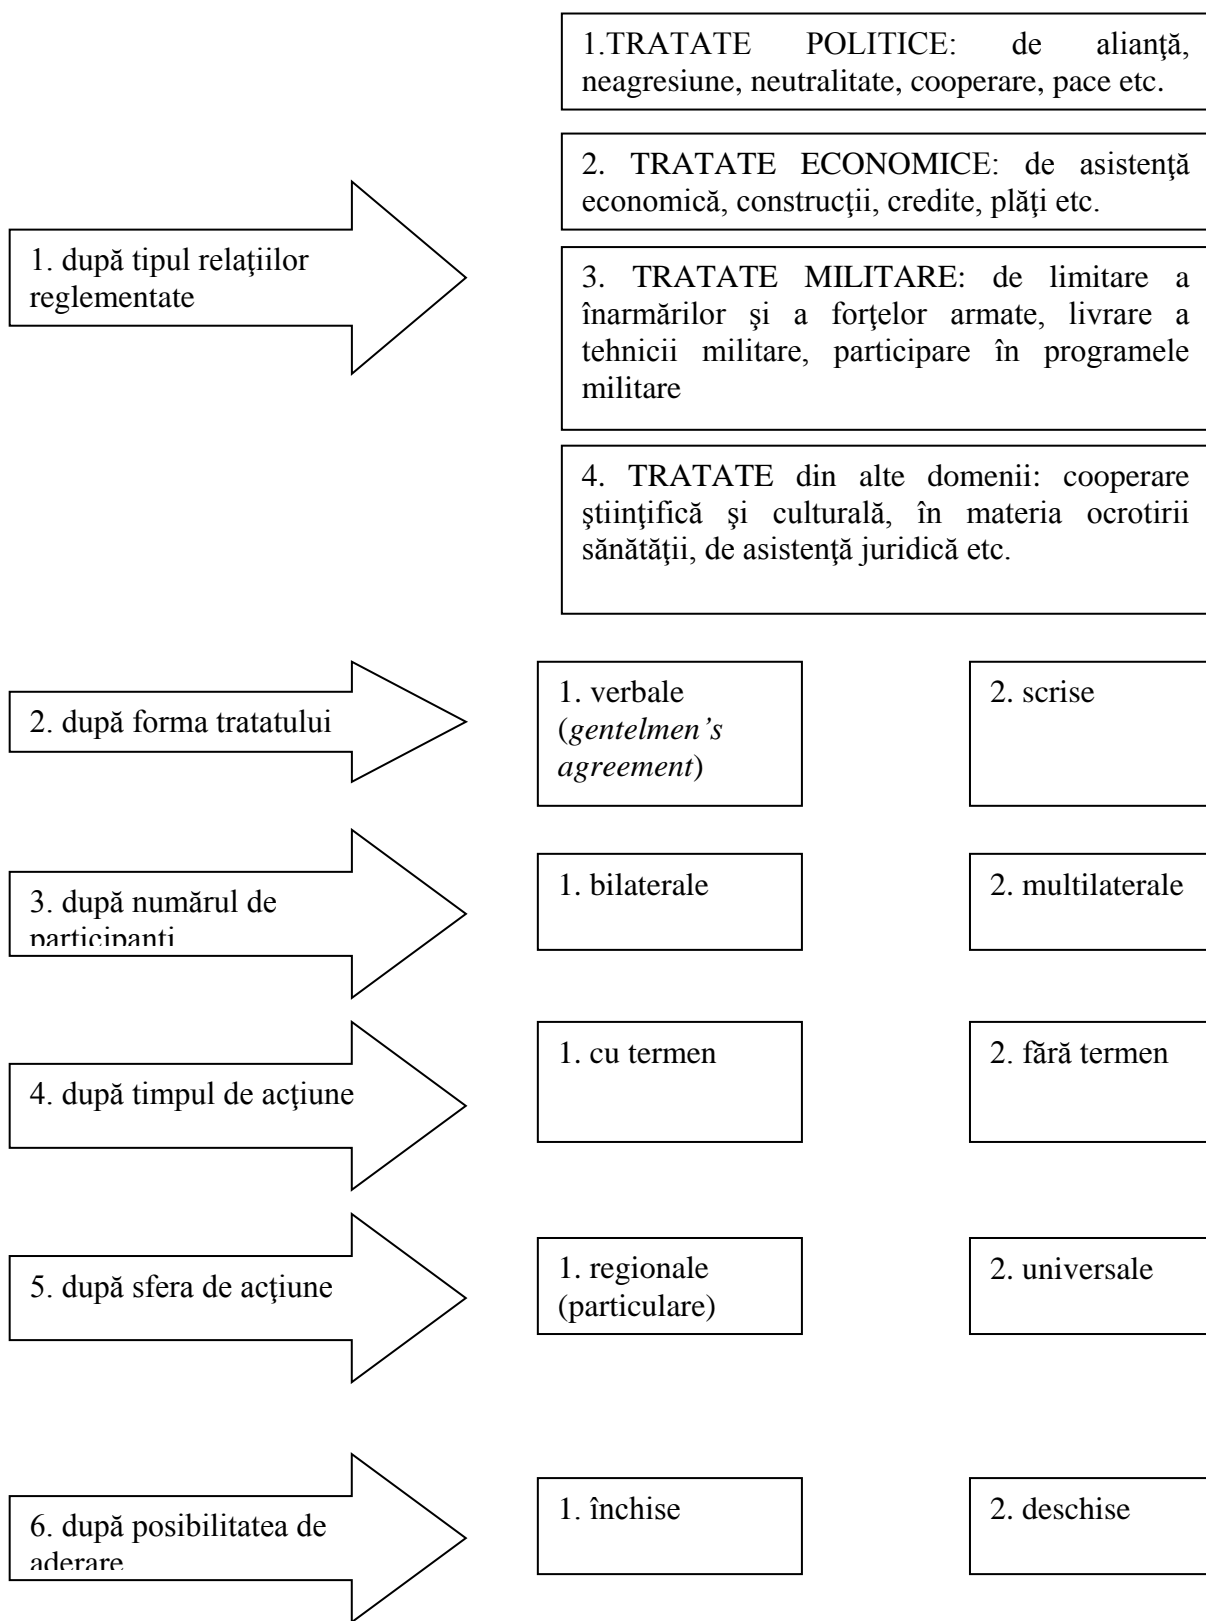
1. după tipul relaţiilor reglementate

1.TRATATE POLITICE: de alianţă, neagresiune, neutralitate, cooperare, pace etc.

2. TRATATE ECONOMICE: de asistenţă economică, construcţii, credite, plăţi etc.

3. TRATATE MILITARE: de limitare a înarmărilor şi a forţelor armate, livrare a tehnicii militare, participare în programele militare

4. TRATATE din alte domenii: cooperare ştiinţifică şi culturală, în materia ocrotirii sănătăţii, de asistenţă juridică etc.

2. după forma tratatului

1. verbale (*gentelmen's agreement*)

2. scrise

3. după numărul de participanţi

1. bilaterale

2. multilaterale

4. după timpul de acţiune

1. cu termen

2. fără termen

5. după sfera de acţiune

1. regionale (particulare)

2. universale

6. după posibilitatea de aderare

1. închise

2. deschise